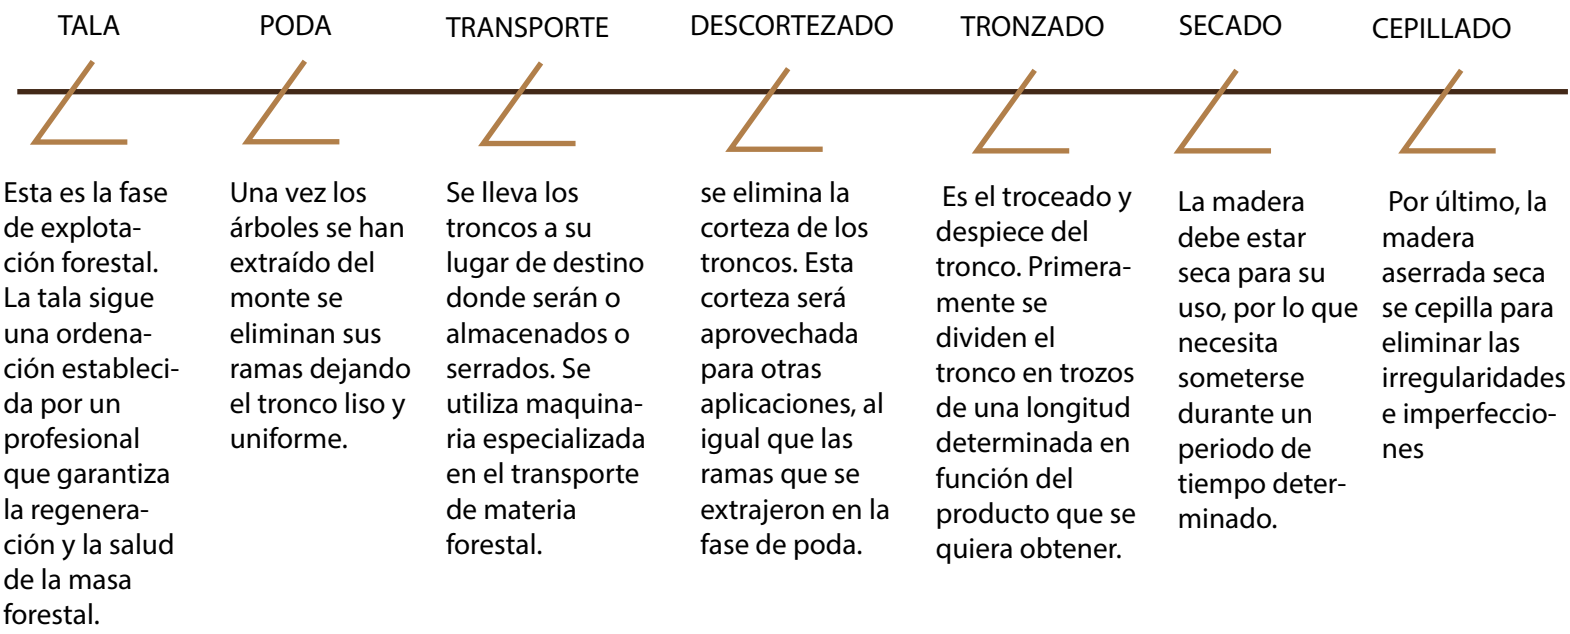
TALA

Esta es la fase de explotación forestal. La tala sigue una ordenación establecida por un profesional que garantiza la regeneración y la salud de la masa forestal.

PODA

Una vez los árboles se han extraído del monte se eliminan sus ramas dejando el tronco liso y uniforme.

TRANSPORTE

Se lleva los troncos a su lugar de destino donde serán o almacenados o serrados. Se utiliza maquinaria especializada en el transporte de materia forestal.

DESCORTEZADO

se elimina la corteza de los troncos. Esta corteza será aprovechada para otras aplicaciones, al igual que las ramas que se extrajeron en la fase de poda.

TRONZADO

Es el troceado y despiece del tronco. Primeramente se dividen el tronco en trozos de una longitud determinada en función del producto que se quiera obtener.

SECADO

La madera debe estar seca para su uso, por lo que necesita someterse durante un periodo de tiempo determinado.

CEPILLADO

Por último, la madera aserrada seca se cepilla para eliminar las irregularidades e imperfecciones